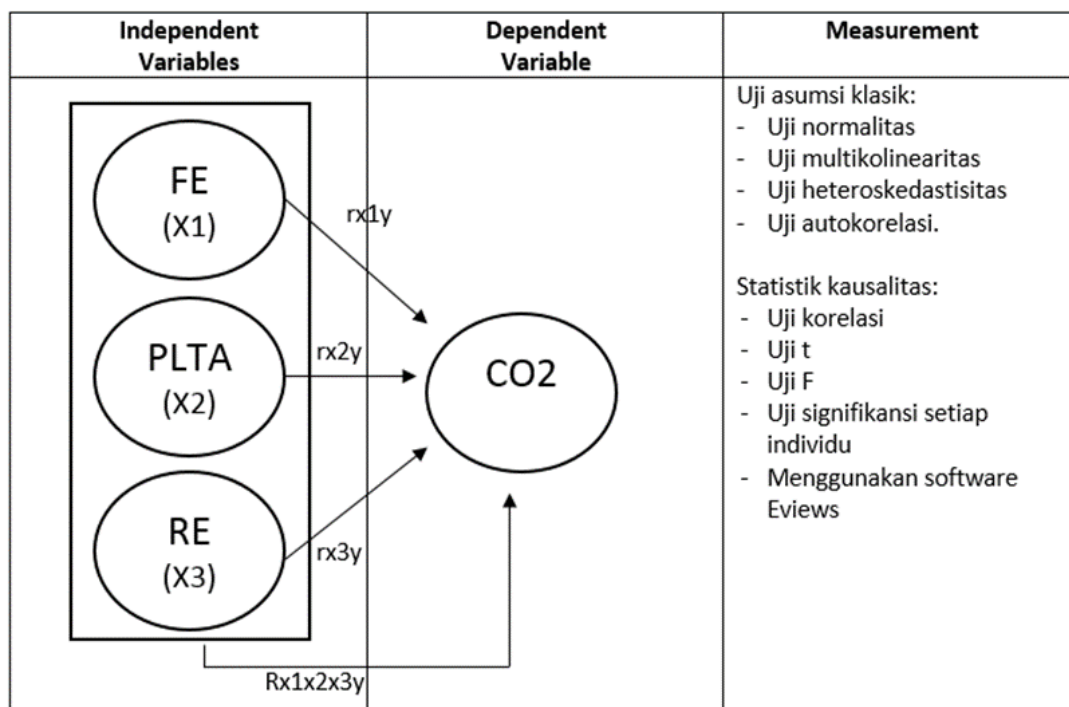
| Independent Variables | Dependent Variable | Measurement |
|---|---|---|
| FE (X1) rx1y PLTA (X2) rx2y RE (X3) rx3y Rx1x2x3y | CO2 | Uji asumsi klasik: - Uji normalitas - Uji multikolinearitas - Uji heteroskedastisitas - Uji autokorelasi. Statistik kausalitas: - Uji korelasi - Uji t - Uji F - Uji signifikansi setiap individu - Menggunakan software Eviews |